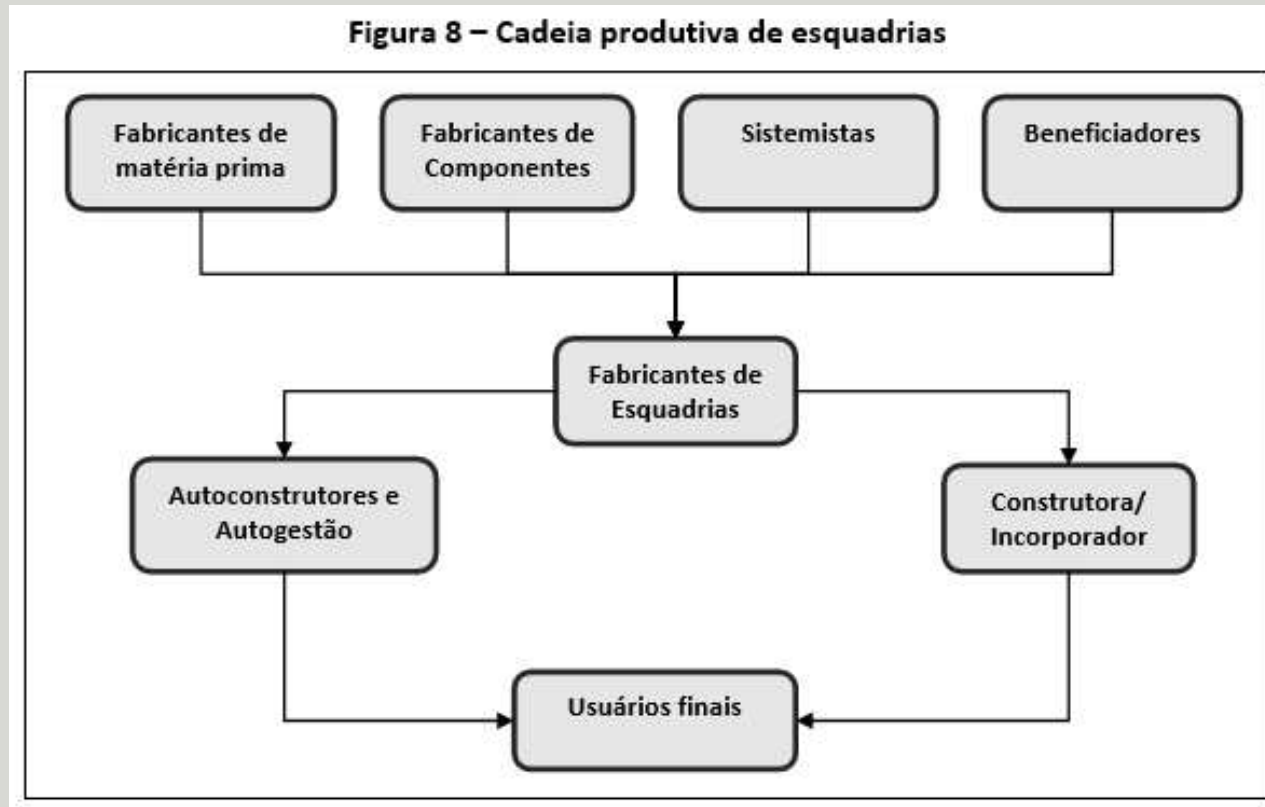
Figura 8 – Cadeia produtiva de esquadrias

Fabricantes de matéria prima

Fabricantes de Componentes

Sistemistas

Beneficiadores

Fabricantes de Esquadrias

Autoconstrutores e Autogestão

Construtora/ Incorporador

Usuários finais